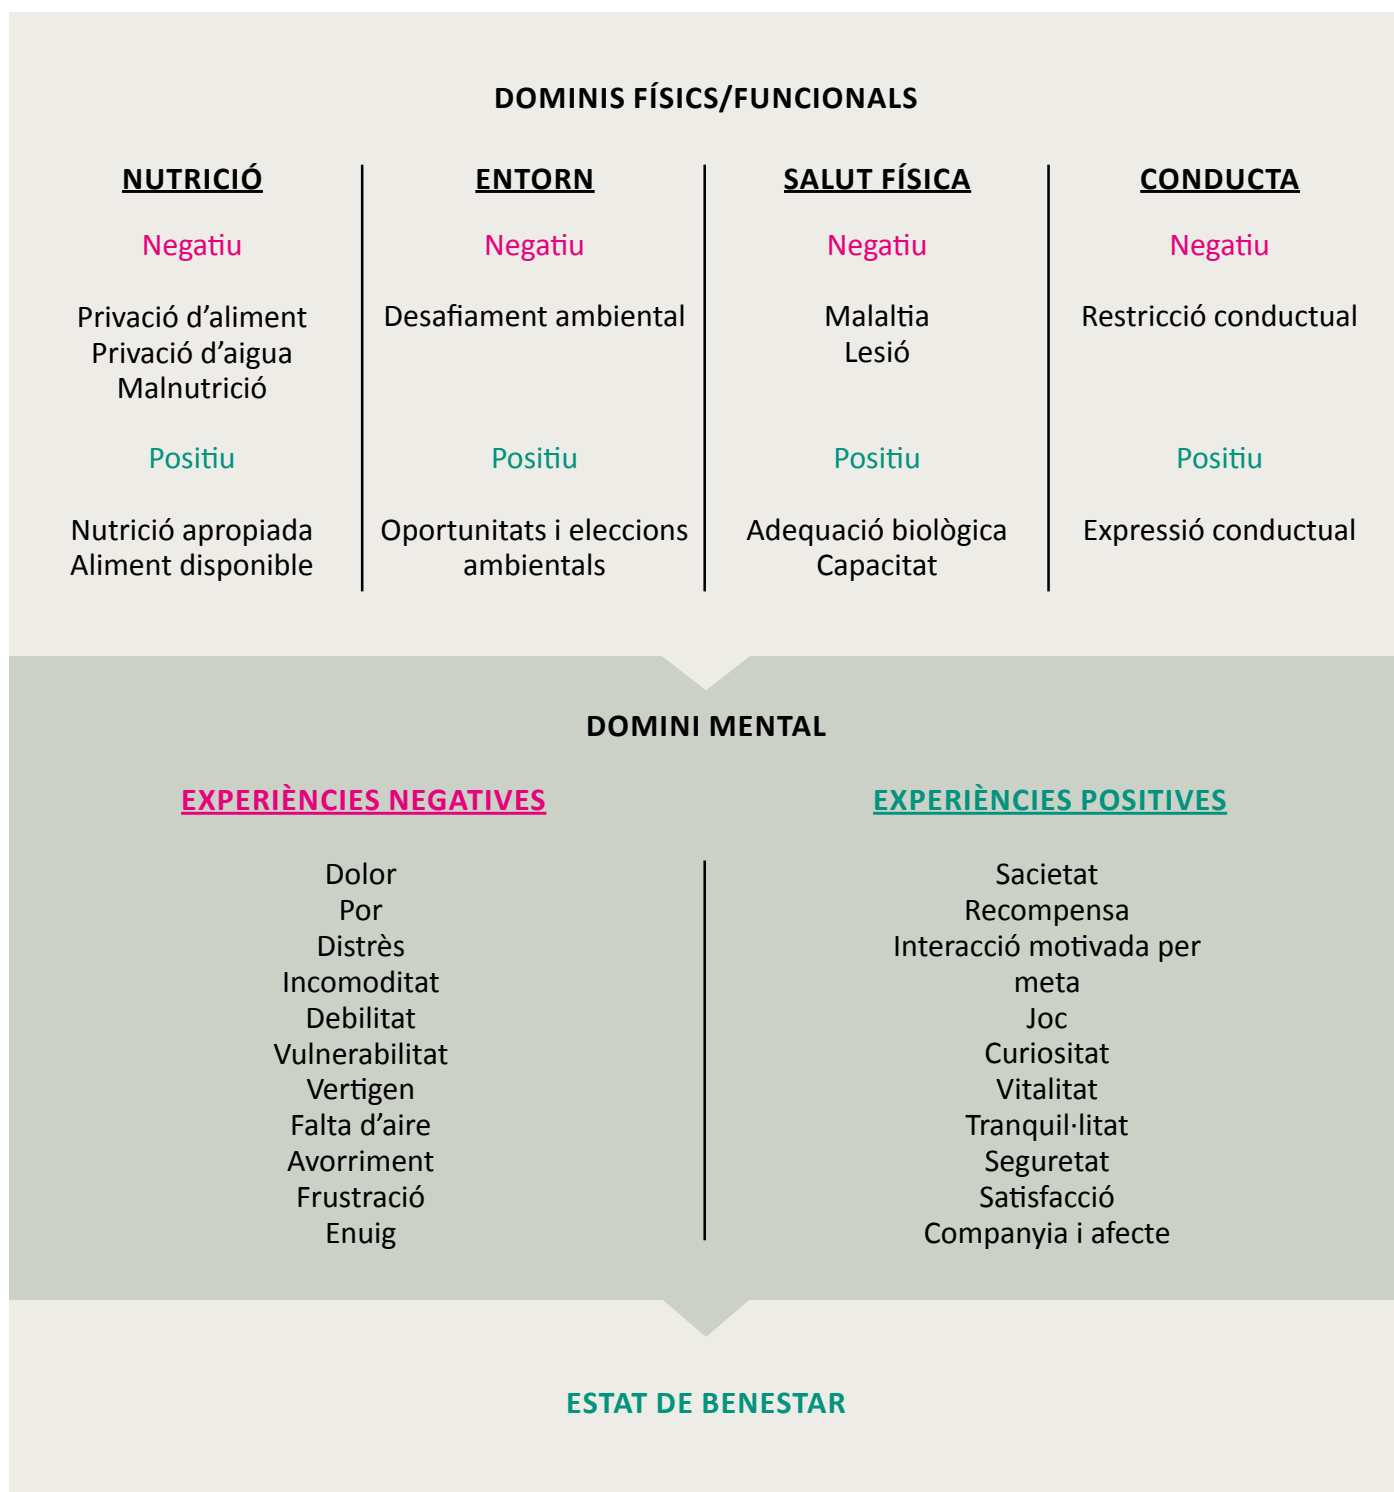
DOMINIS FÍSICS/FUNCIONALS

NUTRICIÓ

Negatiu

Privació d'aliment
Privació d'aigua
Malnutrició

Positiu

Nutrició apropiada
Aliment disponible

ENTORN

Negatiu

Desafiament ambiental

Positiu

Oportunitats i eleccions ambientals

SALUT FÍSICA

Negatiu

Malaltia
Lesió

Positiu

Adequació biològica
Capacitat

CONDUCTA

Negatiu

Restricció conductual

Positiu

Expressió conductual

DOMINI MENTAL

EXPERIÈNCIES NEGATIVES

Dolor
Por
Distrès
Incomoditat
Debilitat
Vulnerabilitat
Vertigen
Falta d'aire
Avorriment
Frustració
Enuig

EXPERIÈNCIES POSITIVES

Sacietat
Recompensa
Interacció motivada per meta
Joc
Curiositat
Vitalitat
Tranquil·litat
Seguretat
Satisfacció
Companyia i afecte

ESTAT DE BENESTAR